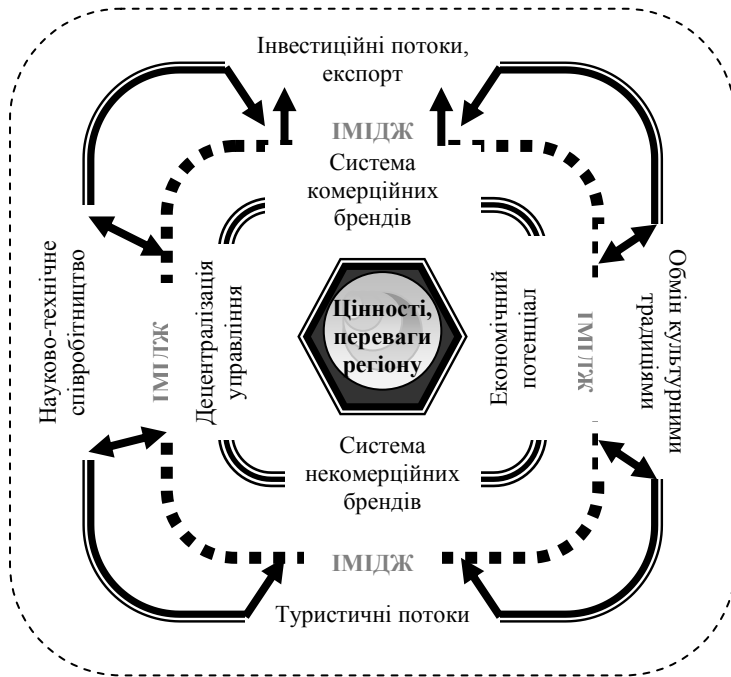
Інвестиційні потоки, експорт

ІМІДЖ

Система комерційних брендів

Науково-технічне співробітництво

ІМІДЖ

Децентралізація управління

Цінності, переваги регіону

Економічний потенціал

ІМІДЖ

Обмін культурними традиціями

Система некомерційних брендів

ІМІДЖ

Туристичні потоки